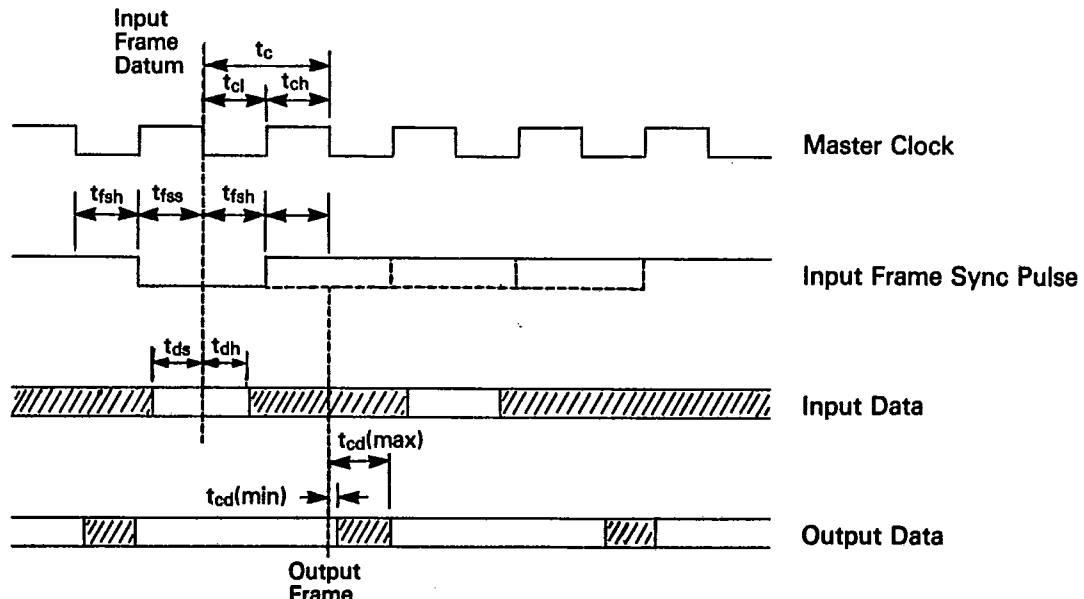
Input Frame Datum

$t_c$

$t_{cl}$ $t_{ch}$

Master Clock

$t_{fsh}$ $t_{fss}$ $t_{fsh}$

Input Frame Sync Pulse

$t_{ds}$ $t_{dh}$

Input Data

$t_{cd}$(max)

$t_{cd}$(min)

Output Data

Output Frame